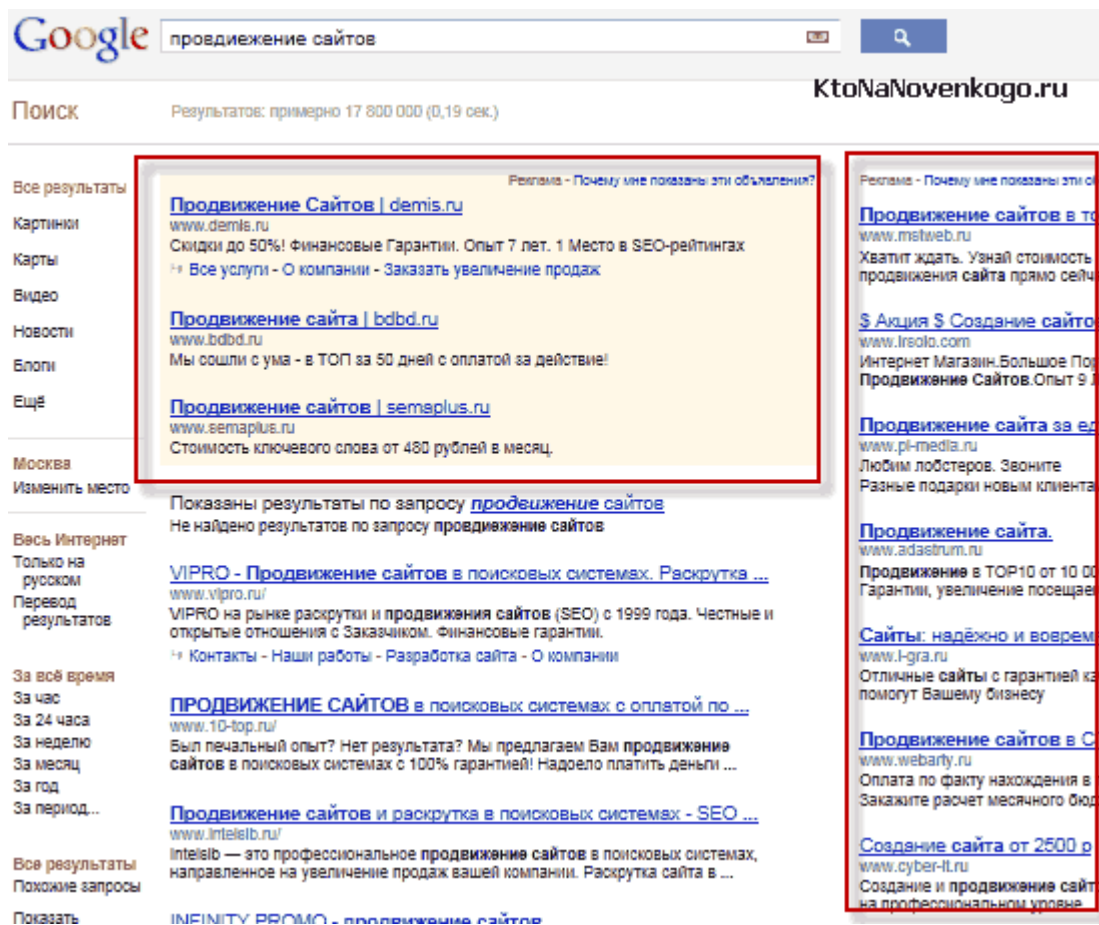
Google продвиежение сайтов

KtoNaNovenkogo.ru

Поиск

Результатов: примерно 17 800 000 (0,19 сек.)

Все результаты
Картинки
Карты
Видео
Новости
Блоги
Ещё

Москва
Изменить место

Весь Интернет
Только на русском
Перевод результатов

За всё время
За час
За 24 часа
За неделю
За месяц
За год
За период...

Все результаты
Похожие запросы
Показать

Реклама - Почему мне показаны эти объявления?

Продвижение Сайтов | demis.ru
www.demis.ru
Скидки до 50%! Финансовые Гарантии. Опыт 7 лет. 1 Место в SEO-рейтингах
Все услуги - О компании - Заказать увеличение продаж

Продвижение сайта | bdbd.ru
www.bdbd.ru
Мы сошли с ума - в ТОП за 50 дней с оплатой за действие!

Продвижение сайтов | semaplus.ru
www.semaplus.ru
Стоимость ключевого слова от 480 рублей в месяц.

Показаны результаты по запросу продвижение сайтов
Не найдено результатов по запросу продвиежение сайтов

VIPRO - Продвижение сайтов в поисковых системах. Раскрутка ...
www.vipro.ru/
VIPRO на рынке раскрутки и продвижения сайтов (SEO) с 1999 года. Честные и открытые отношения с Заказчиком. Финансовые гарантии.
Контакты - Наши работы - Разработка сайта - О компании

ПРОДВИЖЕНИЕ САЙТОВ в поисковых системах с оплатой по ...
www.10-top.ru/
Был печальный опыт? Нет результата? Мы предлагаем Вам продвижение сайтов в поисковых системах с 100% гарантией! Надоело платить деньги ...

Продвижение сайтов и раскрутка в поисковых системах - SEO ...
www.intelsib.ru/
Intelsib — это профессиональное продвижение сайтов в поисковых системах, направленное на увеличение продаж вашей компании. Раскрутка сайта в ...

INFINITY PROMO - продвижение сайтов

Реклама - Почему мне показаны эти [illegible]

Продвижение сайтов в т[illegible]
www.mstweb.ru
Хватит ждать. Узнай стоимость продвижения сайта прямо сейч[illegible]

$ Акция $ Создание сайто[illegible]
www.irsolo.com
Интернет Магазин.Большое Пор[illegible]
Продвижение Сайтов.Опыт 9 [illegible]

Продвижение сайта за е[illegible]
www.pi-media.ru
Любим лобстеров. Звоните
Разные подарки новым клиента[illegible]

Продвижение сайта.
www.adastrum.ru
Продвижение в TOP10 от 10 00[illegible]
Гарантии, увеличение посещае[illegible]

Сайты: надёжно и вовре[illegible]
www.i-gra.ru
Отличные сайты с гарантией к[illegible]
помогут Вашему бизнесу

Продвижение сайтов в С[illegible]
www.webarty.ru
Оплата по факту нахождения в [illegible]
Закажите расчет месячного бюд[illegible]

Создание сайта от 2500 р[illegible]
www.cyber-it.ru
Создание и продвижение сайт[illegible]
на профессиональном уровне